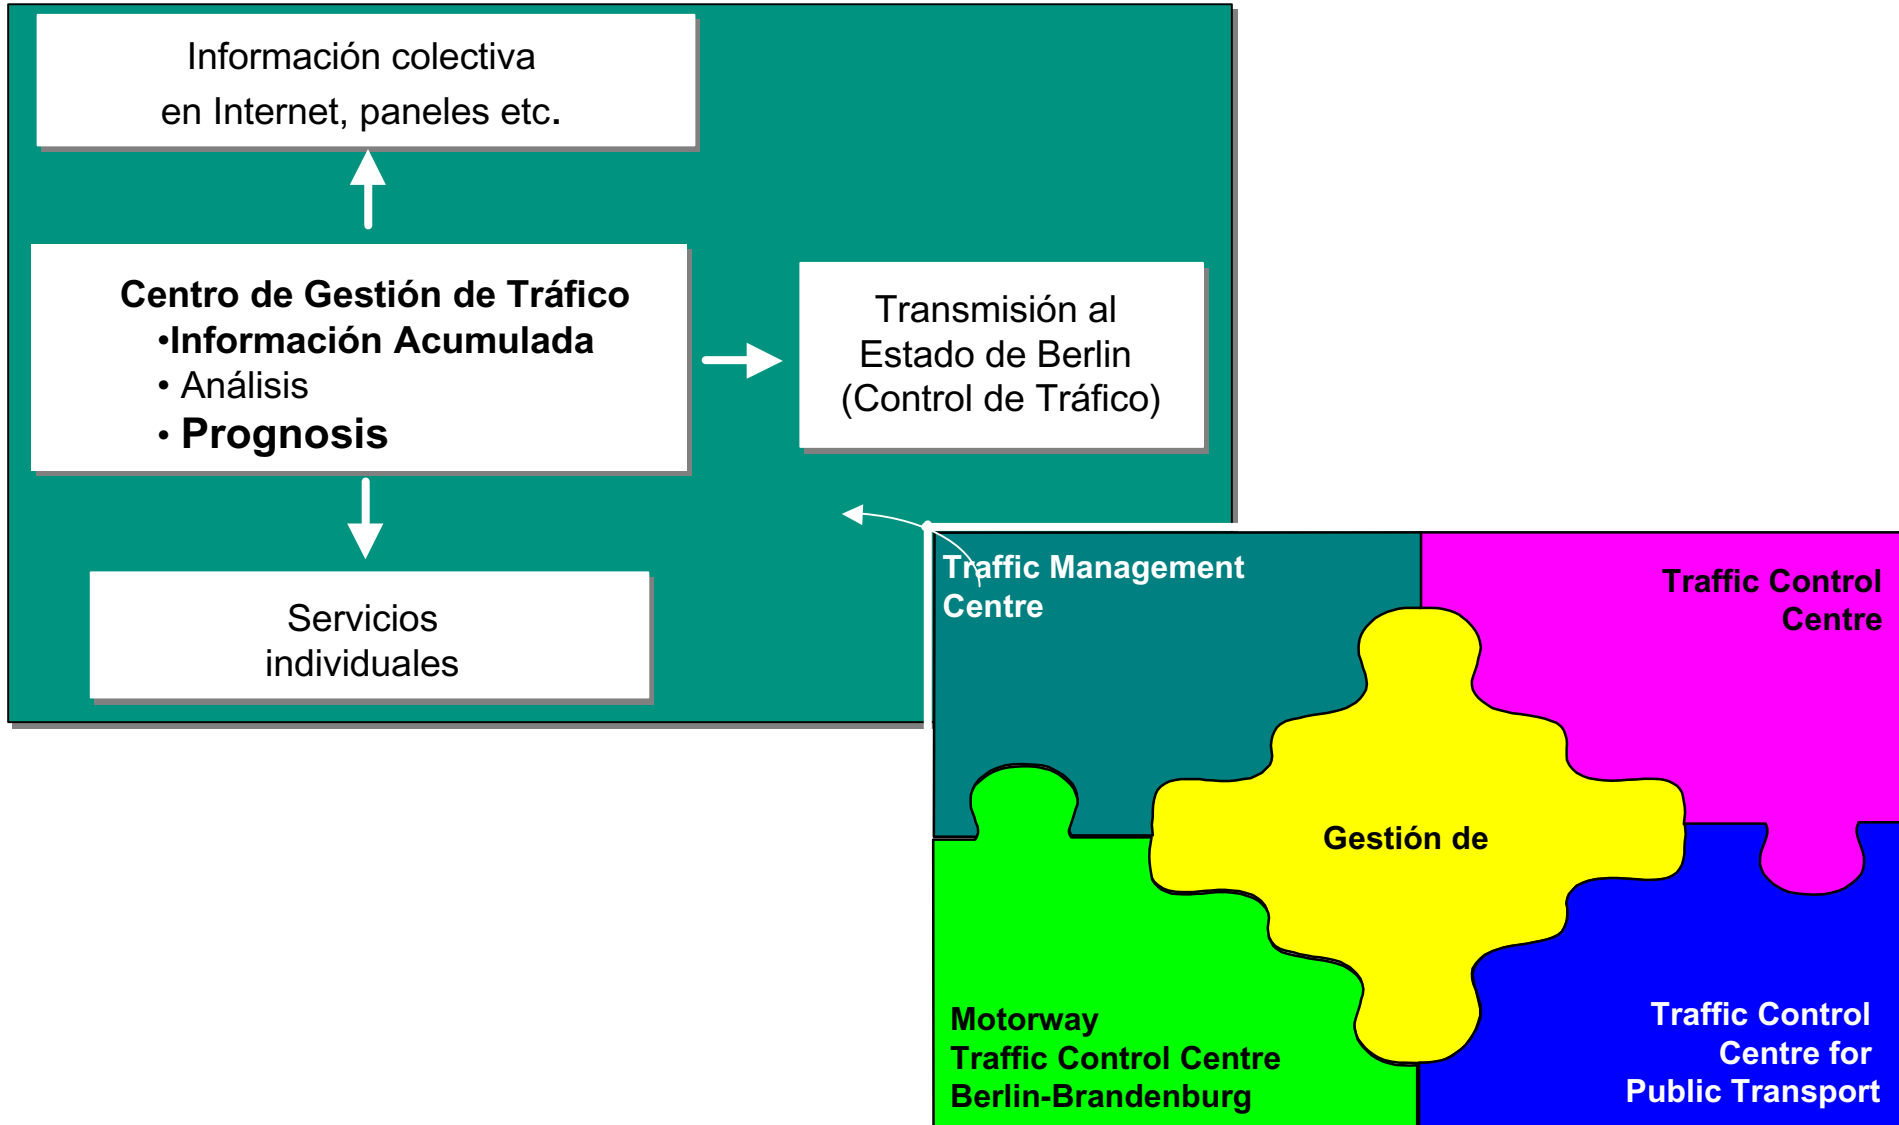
Información colectiva
en Internet, paneles etc.

Centro de Gestión de Tráfico
•Información Acumulada
• Análisis
• Prognosis

Transmisión al
Estado de Berlin
(Control de Tráfico)

Servicios
individuales

Traffic Management
Centre

Traffic Control
Centre

Gestión de

Motorway
Traffic Control Centre
Berlin-Brandenburg

Traffic Control
Centre for
Public Transport